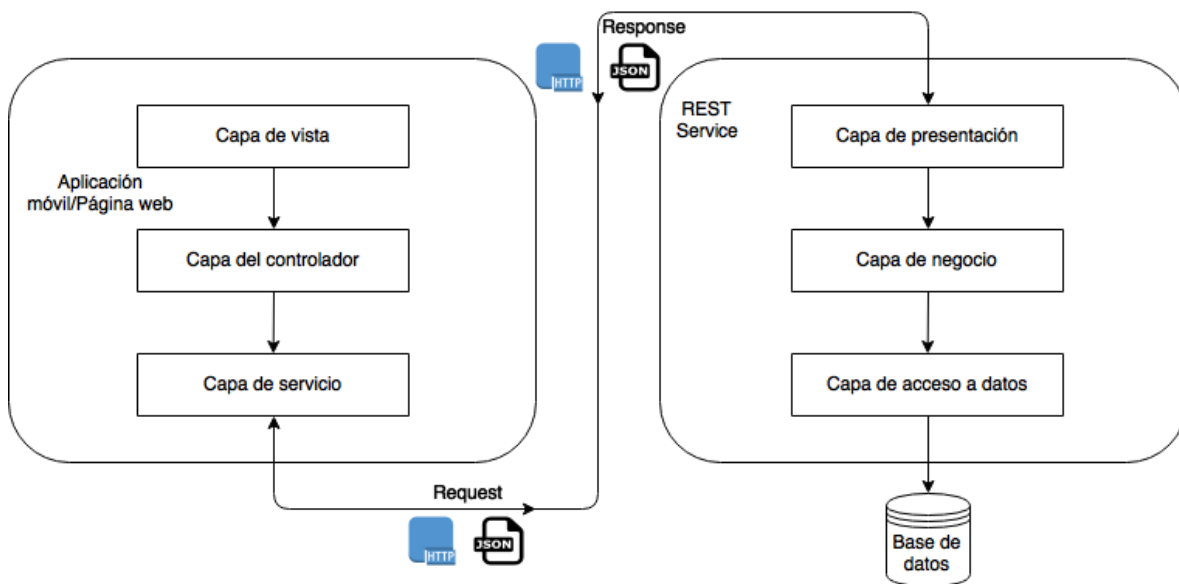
Response

HTTP

JSON

Capa de vista

Aplicación móvil/Página web

Capa del controlador

Capa de servicio

REST Service

Capa de presentación

Capa de negocio

Capa de acceso a datos

Request

HTTP

JSON

Base de datos